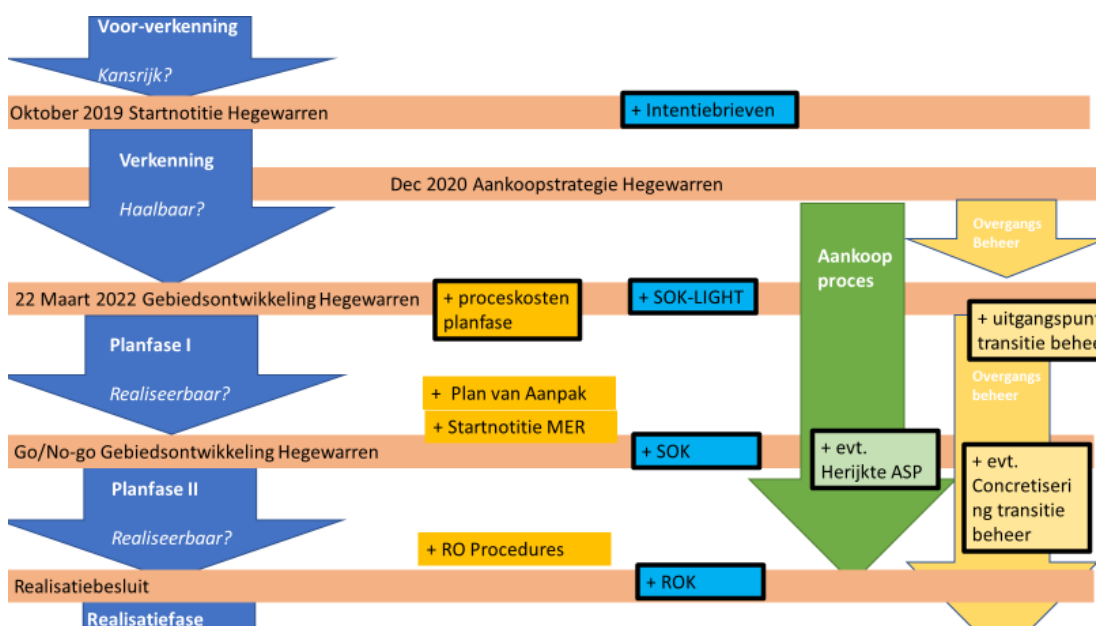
Voor-verkenning

Kansrijk?

Oktober 2019 Startnotitie Hegewarren

+ Intentiebrieven

Verkenning

Dec 2020 Aankoopstrategie Hegewarren

Haalbaar?

Aankoop proces

Overgangs Beheer

22 Maart 2022 Gebiedsontwikkeling Hegewarren

+ proceskosten planfase

+ SOK-LIGHT

+ uitgangspun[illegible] transitie behe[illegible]

Planfase I

Overgangs beheer

Realiseerbaar?

+ Plan van Aanpak

+ Startnotitie MER

Go/No-go Gebiedsontwikkeling Hegewarren

+ SOK

+ evt. Herijkte ASP

+ evt. Concretisering transitie beheer

Planfase II

Realiseerbaar?

+ RO Procedures

Realisatiebesluit

+ ROK

Realisatiefase